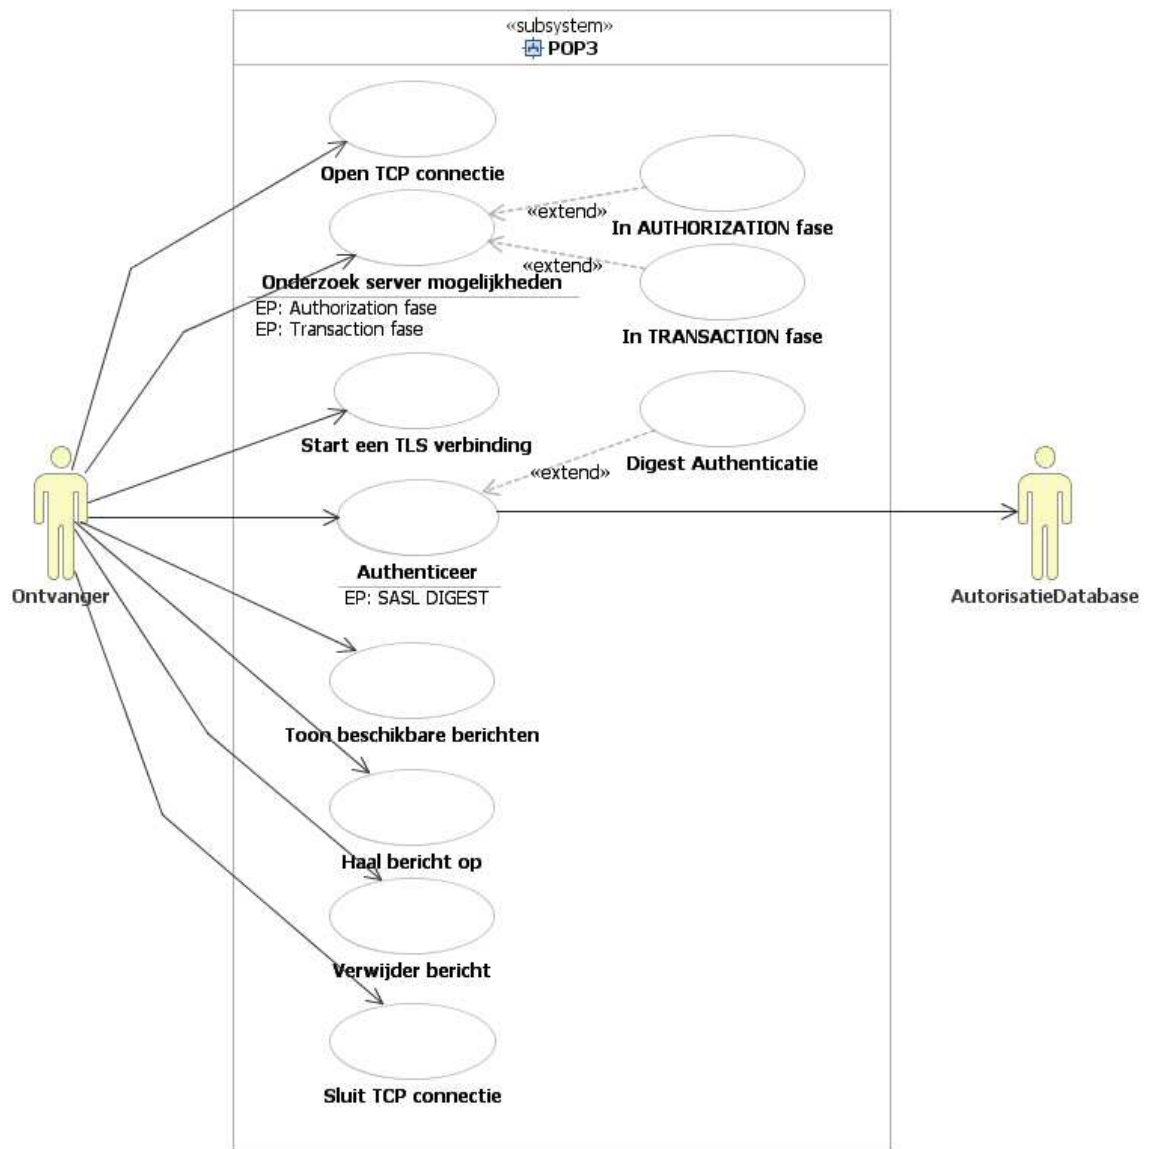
«subsystem»
POP3

Open TCP connectie

«extend»

In AUTHORIZATION fase

«extend»

Onderzoek server mogelijkheden
EP: Authorization fase
EP: Transaction fase

In TRANSACTION fase

Start een TLS verbinding

Digest Authenticatie

«extend»

Ontvanger

Authenticeer
EP: SASL DIGEST

AutorisatieDatabase

Toon beschikbare berichten

Haal bericht op

Verwijder bericht

Sluit TCP connectie